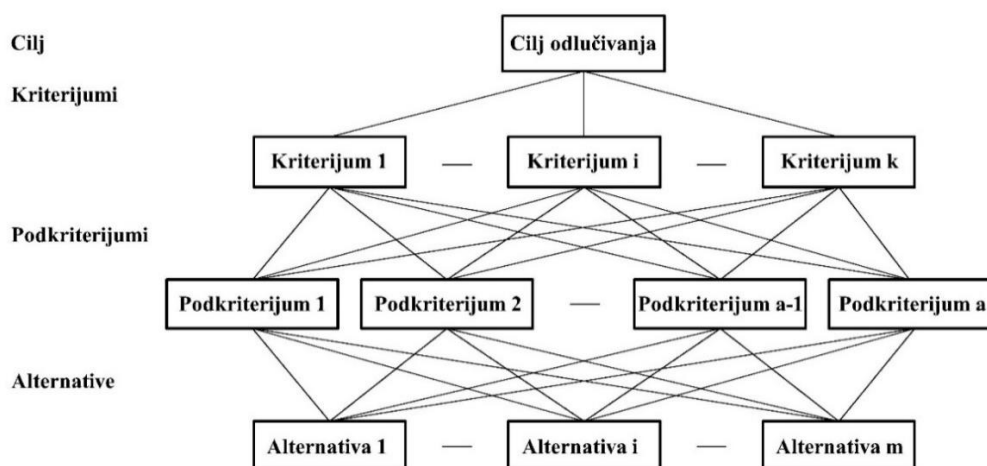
Cilj

Cilj odlučivanja

Kriterijumi

Kriterijum 1 — Kriterijum i — Kriterijum k

Podkriterijumi

Podkriterijum 1 Podkriterijum 2 — Podkriterijum a-1 Podkriterijum a

Alternative

Alternativa 1 — Alternativa i — Alternativa m